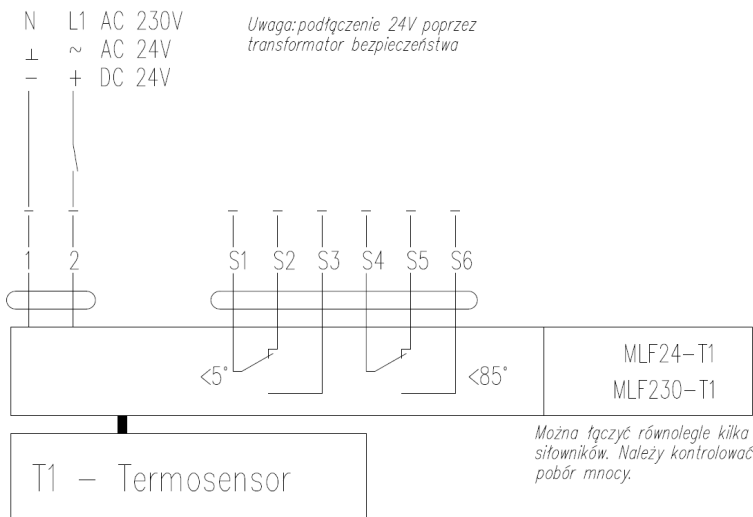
N L1 AC 230V
⊥ ~ AC 24V
– + DC 24V

Uwaga: podłączenie 24V poprzez transformator bezpieczeństwa

1 2 S1 S2 S3 S4 S5 S6

<5° <85°

MLF24–T1
MLF230–T1

Można łączyć równolegle kilka siłowników. Należy kontrolować pobór mnocy.

T1 – Termosensor